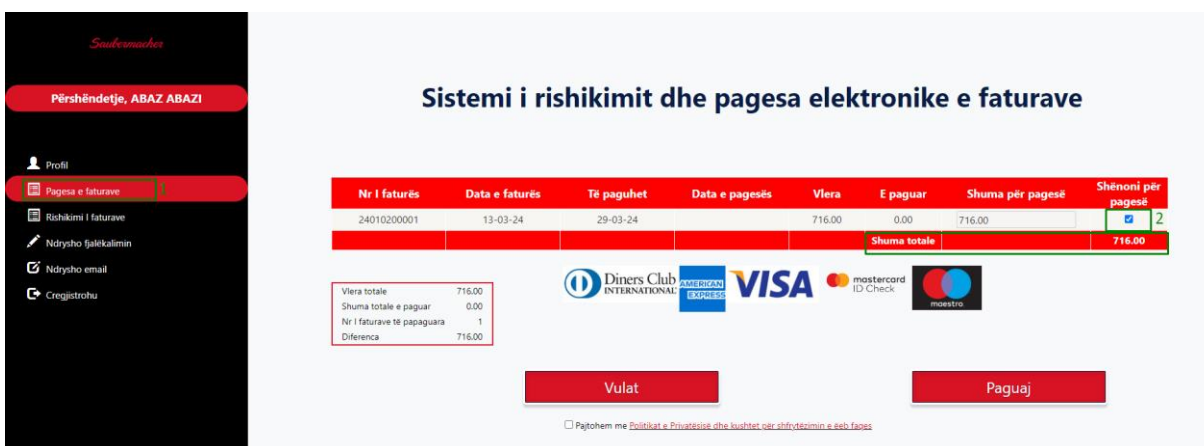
Saubermacher

Përshëndetje, ABAZ ABAZI

Profil
Pagesa e faturave 1
Rishikimi I faturave
Ndrysho fjalëkalimin
Ndrysho email
Çregjistrohu

Sistemi i rishikimit dhe pagesa elektronike e faturave

| Nr I faturës | Data e faturës | Të paguhet | Data e pagesës | Vlera | E paguar | Shuma për pagesë | Shënoni për pagesë |
|---|---|---|---|---|---|---|---|
| 24010200001 | 13-03-24 | 29-03-24 | | 716.00 | 0.00 | 716.00 | ☑ 2 |
| | | | | | Shuma totale | | 716.00 |

| Vlera totale | 716.00 |
|---|---|
| Shuma totale e paguar | 0.00 |
| Nr I faturave të papaguara | 1 |
| Diferenca | 716.00 |

Diners Club INTERNATIONAL AMERICAN EXPRESS VISA mastercard ID Check maestro

Vulat

Paguaj

Pajtohem me Politikat e Privatësisë dhe kushtet për shfrytëzimin e eeb fages